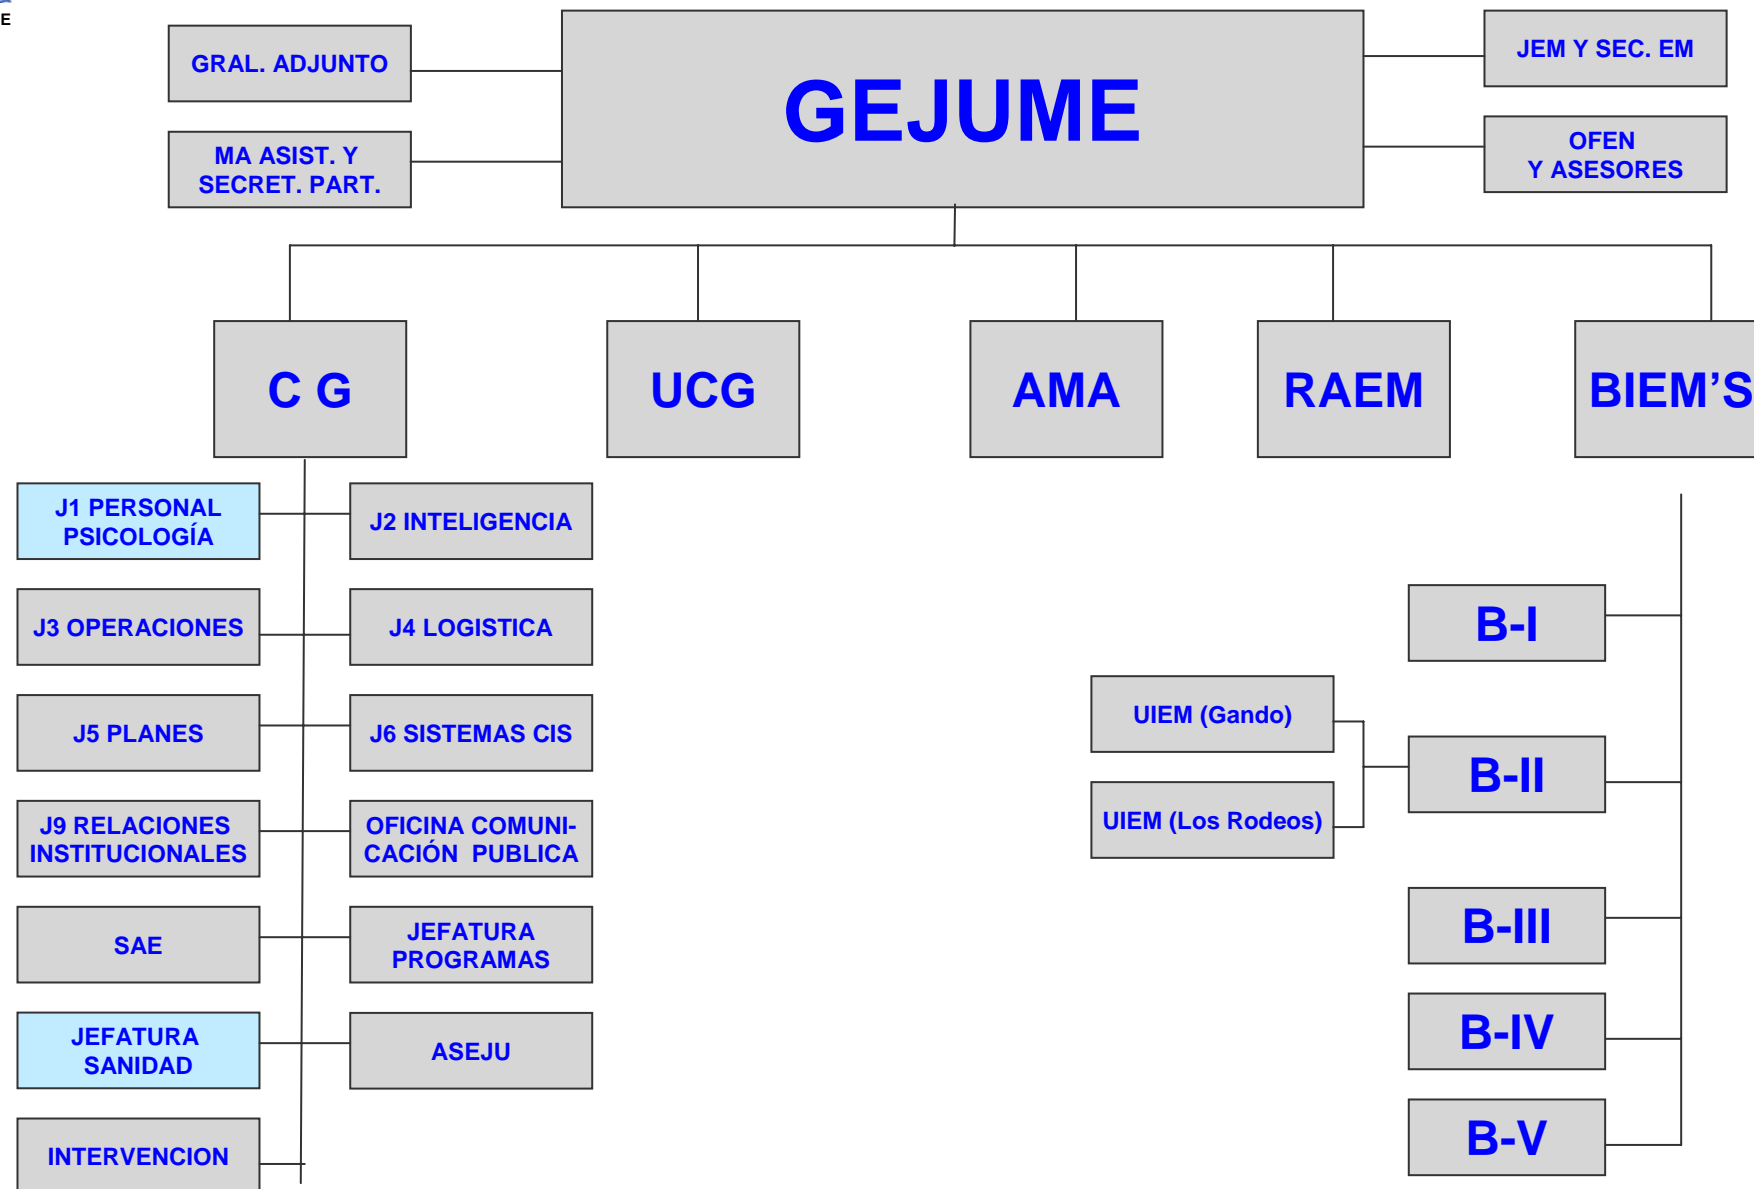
E

GRAL. ADJUNTO

MA ASIST. Y SECRET. PART.

GEJUME

JEM Y SEC. EM

OFEN Y ASESORES

C G

UCG

AMA

RAEM

BIEM'S

J1 PERSONAL PSICOLOGÍA

J2 INTELIGENCIA

J3 OPERACIONES

J4 LOGISTICA

J5 PLANES

J6 SISTEMAS CIS

J9 RELACIONES INSTITUCIONALES

OFICINA COMUNICACIÓN PUBLICA

SAE

JEFATURA PROGRAMAS

JEFATURA SANIDAD

ASEJU

INTERVENCION

B-I

UIEM (Gando)

B-II

UIEM (Los Rodeos)

B-III

B-IV

B-V